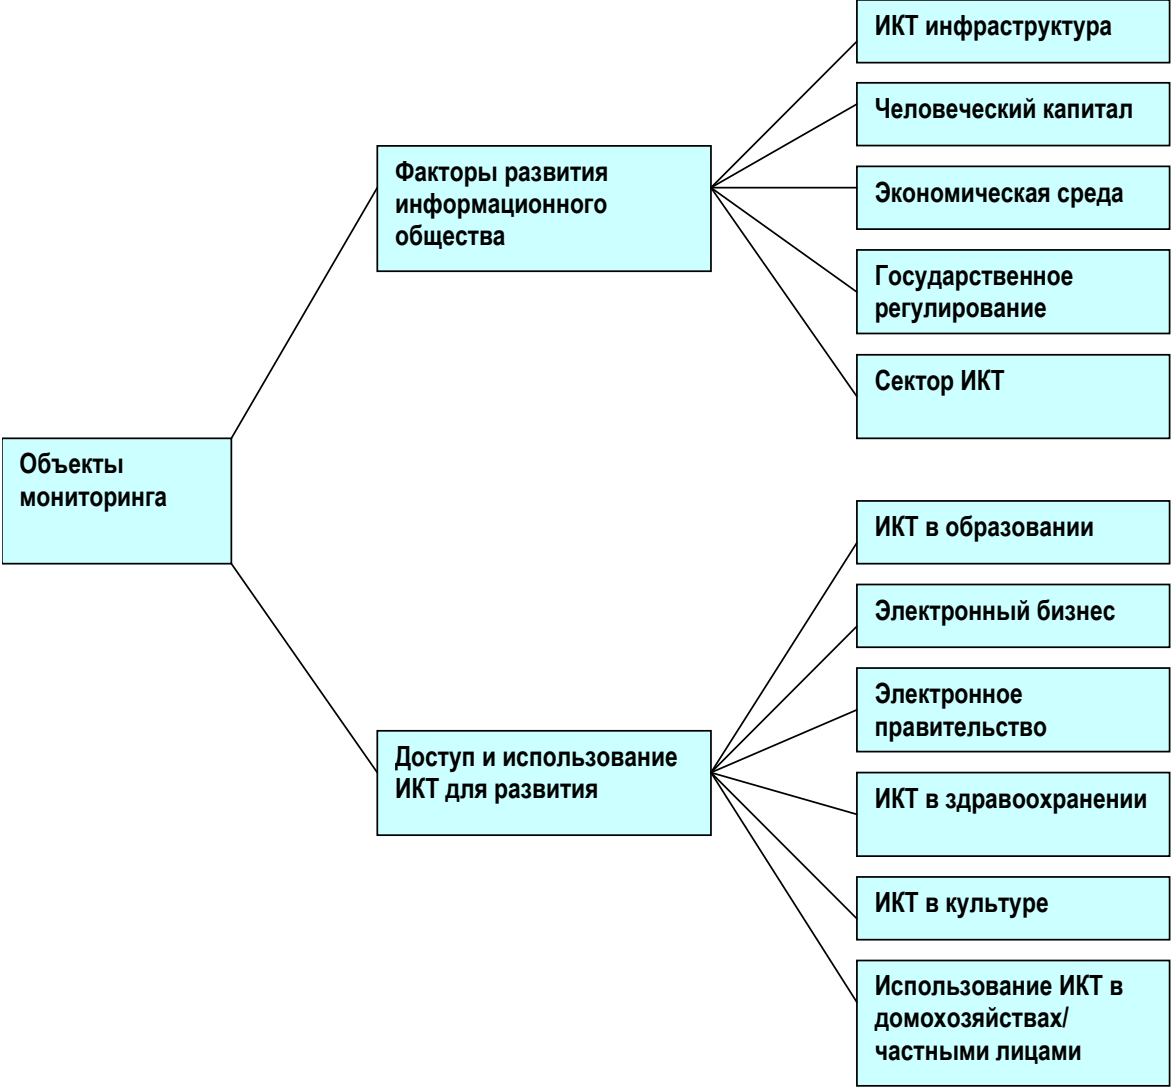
Объекты мониторинга

Факторы развития информационного общества

ИКТ инфраструктура

Человеческий капитал

Экономическая среда

Государственное регулирование

Сектор ИКТ

Доступ и использование ИКТ для развития

ИКТ в образовании

Электронный бизнес

Электронное правительство

ИКТ в здравоохранении

ИКТ в культуре

Использование ИКТ в домохозяйствах/ частными лицами